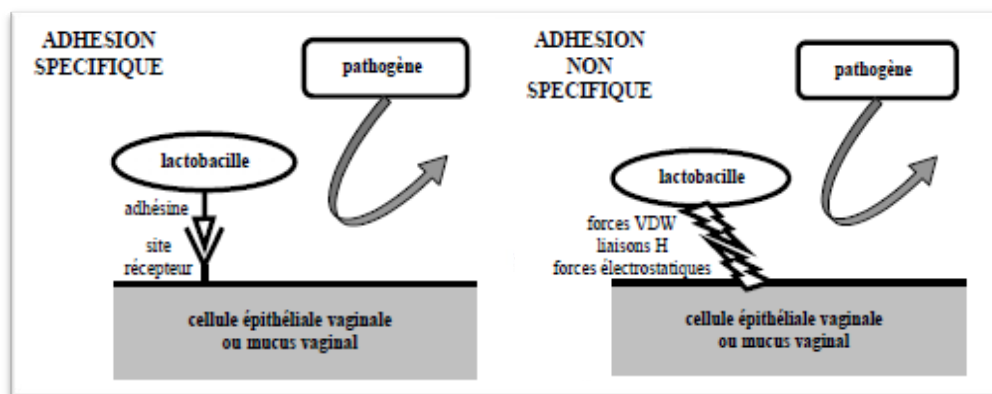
ADHESION SPECIFIQUE

pathogène

lactobacille

adhésine

site récepteur

cellule épithéliale vaginale ou mucus vaginal

ADHESION NON SPECIFIQUE

pathogène

lactobacille

forces VDW
liaisons H
forces électrostatiques

cellule épithéliale vaginale ou mucus vaginal